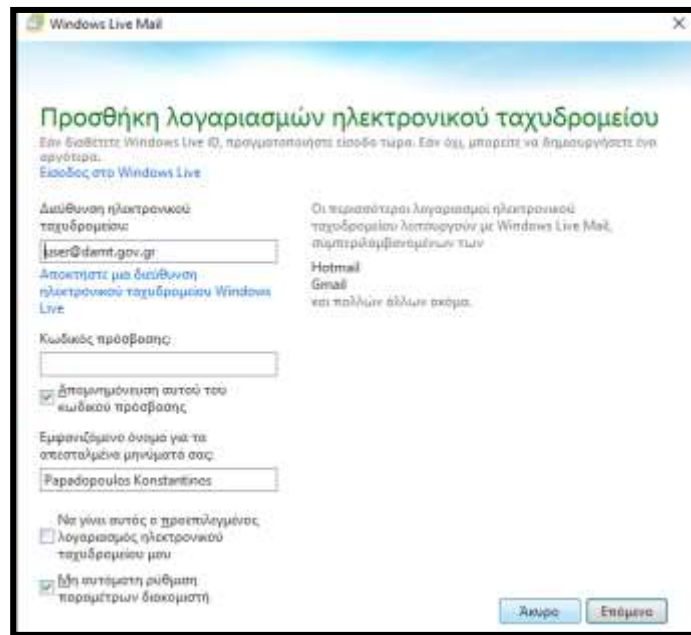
Windows Live Mail

Προσθήκη λογαριασμών ηλεκτρονικού ταχυδρομείου

Εάν διαθέτετε Windows Live ID, πραγματοποιήστε είσοδο τώρα. Εάν όχι, μπορείτε να δημιουργήσετε ένα αργότερα.
Είσοδος στο Windows Live

Διεύθυνση ηλεκτρονικού ταχυδρομείου:

user@damt.gov.gr

Αποκτήστε μια διεύθυνση ηλεκτρονικού ταχυδρομείου Windows Live

Κωδικός πρόσβασης:

Απομνημόνευση αυτού του κωδικού πρόσβασης

Εμφανιζόμενο όνομα για τα απεσταλμένα μηνύματά σας:

Papadopoulos Konstantinos

Να γίνει αυτός ο προεπιλεγμένος λογαριασμός ηλεκτρονικού ταχυδρομείου μου

Μη αυτόματη ρύθμιση παραμέτρων διακομιστή

Οι περισσότεροι λογαριασμοί ηλεκτρονικού ταχυδρομείου λειτουργούν με Windows Live Mail, συμπεριλαμβανομένων των

Hotmail
Gmail
και πολλών άλλων ακόμα.

Άκυρο Επόμενο